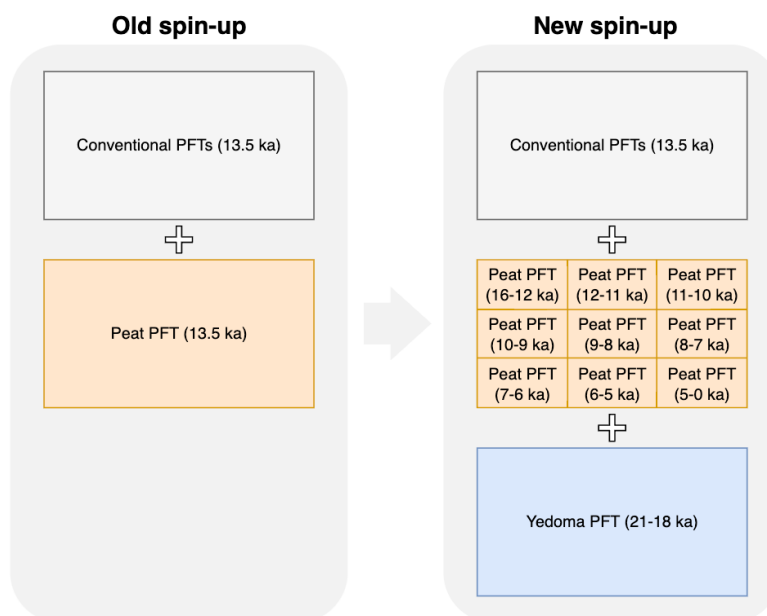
Old spin-up

Conventional PFTs (13.5 ka)

Peat PFT (13.5 ka)

New spin-up

Conventional PFTs (13.5 ka)

| Peat PFT (16-12 ka) | Peat PFT (12-11 ka) | Peat PFT (11-10 ka) |
|---|---|---|
| Peat PFT (10-9 ka) | Peat PFT (9-8 ka) | Peat PFT (8-7 ka) |
| Peat PFT (7-6 ka) | Peat PFT (6-5 ka) | Peat PFT (5-0 ka) |

Yedoma PFT (21-18 ka)